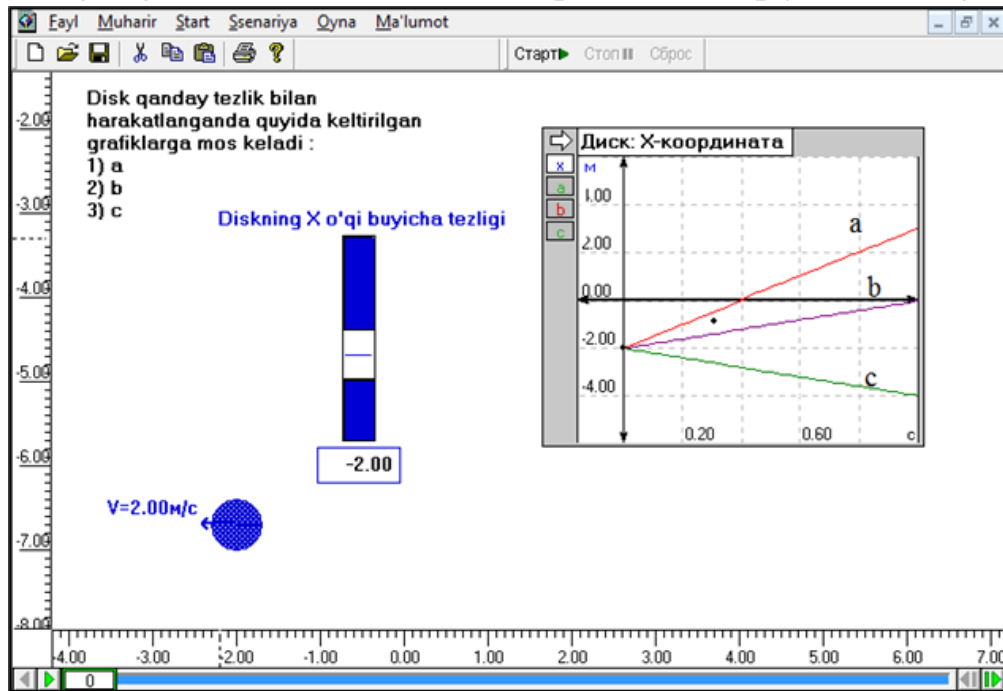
Fayl Muharir Start Ssenariya Oyna Ma'lumot

Старт Стоп Сброс

Disk qanday tezlik bilan harakatlanganda quyida keltirilgan grafiklarga mos keladi :
1) a
2) b
3) c

Diskning X o'qi buyicha tezligi

-2.00

V=2.00м/с

Диск: X-координата

x
a
b
c

м
4.00
2.00
0.00
-2.00
-4.00
0.20
0.60
с

a
b
c

-2.00
-3.00
-4.00
-5.00
-6.00
-7.00
-8.00

-4.00 -3.00 -2.00 -1.00 0.00 1.00 2.00 3.00 4.00 5.00 6.00 7.00

0